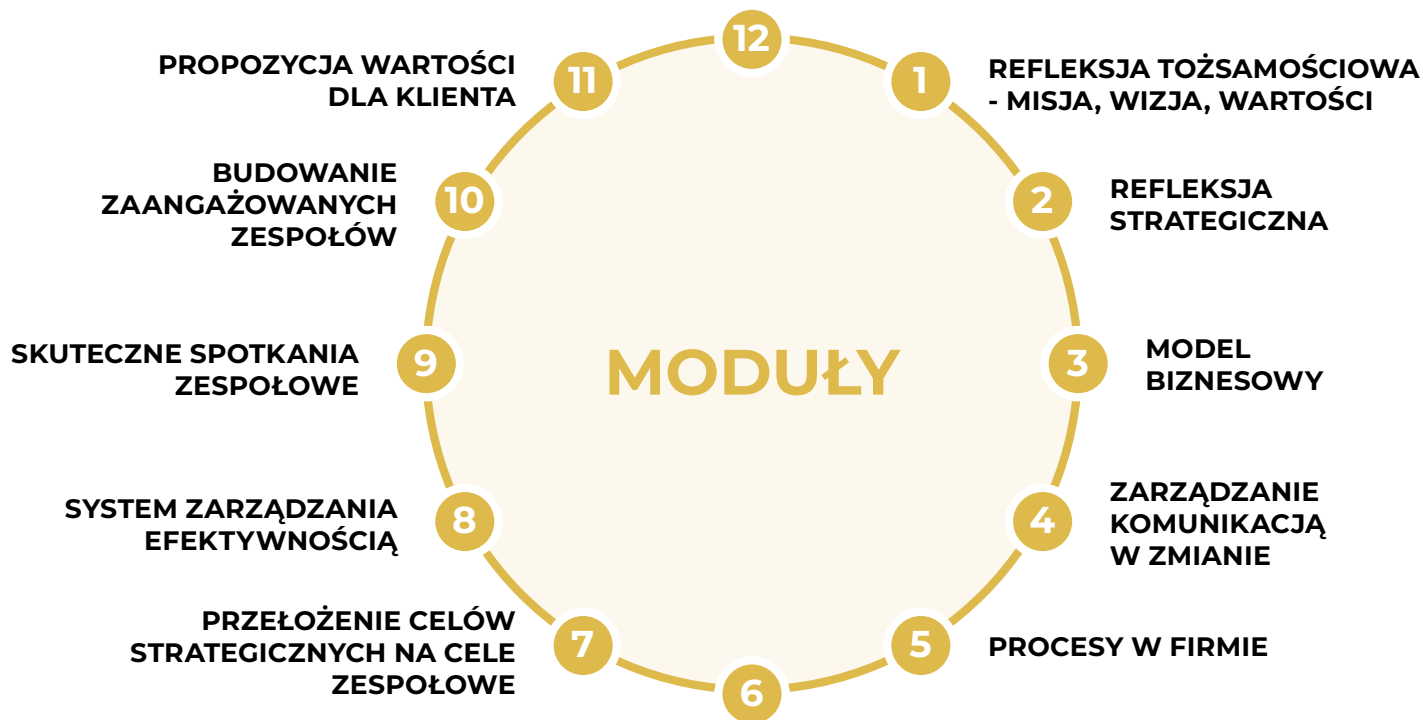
12

PROPOZYCJA WARTOŚCI DLA KLIENTA

11

1

REFLEKSJA TOŻSAMOŚCIOWA - MISJA, WIZJA, WARTOŚCI

BUDOWANIE ZAANGAŻOWANYCH ZESPOŁÓW

10

2

REFLEKSJA STRATEGICZNA

SKUTECZNE SPOTKANIA ZESPOŁOWE

9

MODUŁY

3

MODEL BIZNESOWY

SYSTEM ZARZĄDZANIA EFEKTYWNOŚCIĄ

8

4

ZARZĄDZANIE KOMUNIKACJĄ W ZMIANIE

PRZEŁOŻENIE CELÓW STRATEGICZNYCH NA CELE ZESPOŁOWE

7

5

PROCESY W FIRMIE

6